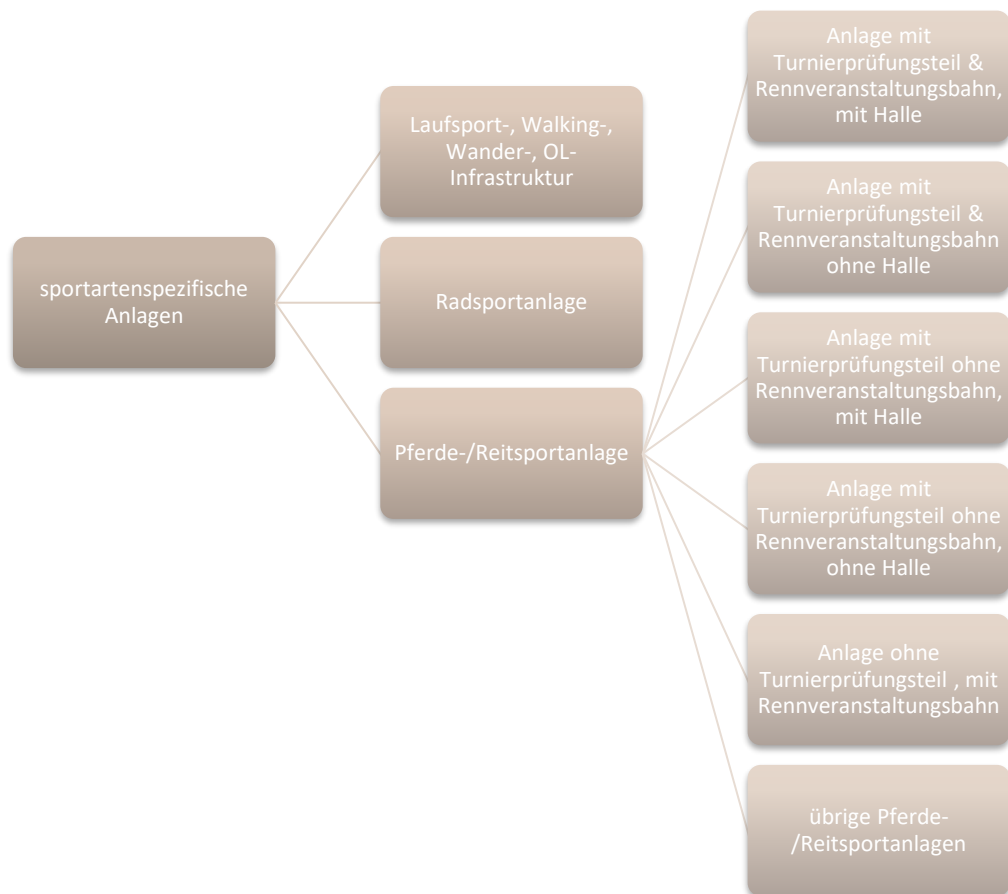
sportartenspezifische Anlagen

Laufsport-, Walking-, Wander-, OL-Infrastruktur

Radsportanlage

Pferde-/Reitsportanlage

Anlage mit Turnierprüfungsteil & Rennveranstaltungsbahn, mit Halle

Anlage mit Turnierprüfungsteil & Rennveranstaltungsbahn ohne Halle

Anlage mit Turnierprüfungsteil ohne Rennveranstaltungsbahn, mit Halle

Anlage mit Turnierprüfungsteil ohne Rennveranstaltungsbahn, ohne Halle

Anlage ohne Turnierprüfungsteil , mit Rennveranstaltungsbahn

übrige Pferde-/Reitsportanlagen